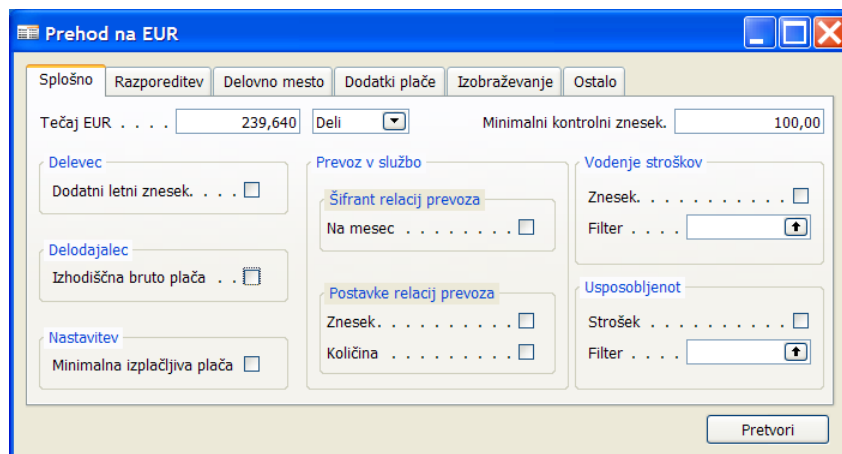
Prehod na EUR

Splošno | Razporeditev | Delovno mesto | Dodatki plače | Izobraževanje | Ostalo

Tečaj EUR . . . . 239,640 Deli

Minimalni kontrolni znesek. 100,00

Delevec
Dodatni letni znesek. . . .

Delodajalec
Izhodiščna bruto plača . .

Nastavitev
Minimalna izplačljiva plača

Prevoz v službo
Šifrant relacij prevoza
Na mesec . . . . . . . . .

Postavke relacij prevoza
Znesek. . . . . . . . . . .
Količina . . . . . . . . . .

Vodenje stroškov
Znesek. . . . . . . . . . .
Filter . . . .

Usposobljenot
Strošek . . . . . . . . . .
Filter . . . .

Pretvori